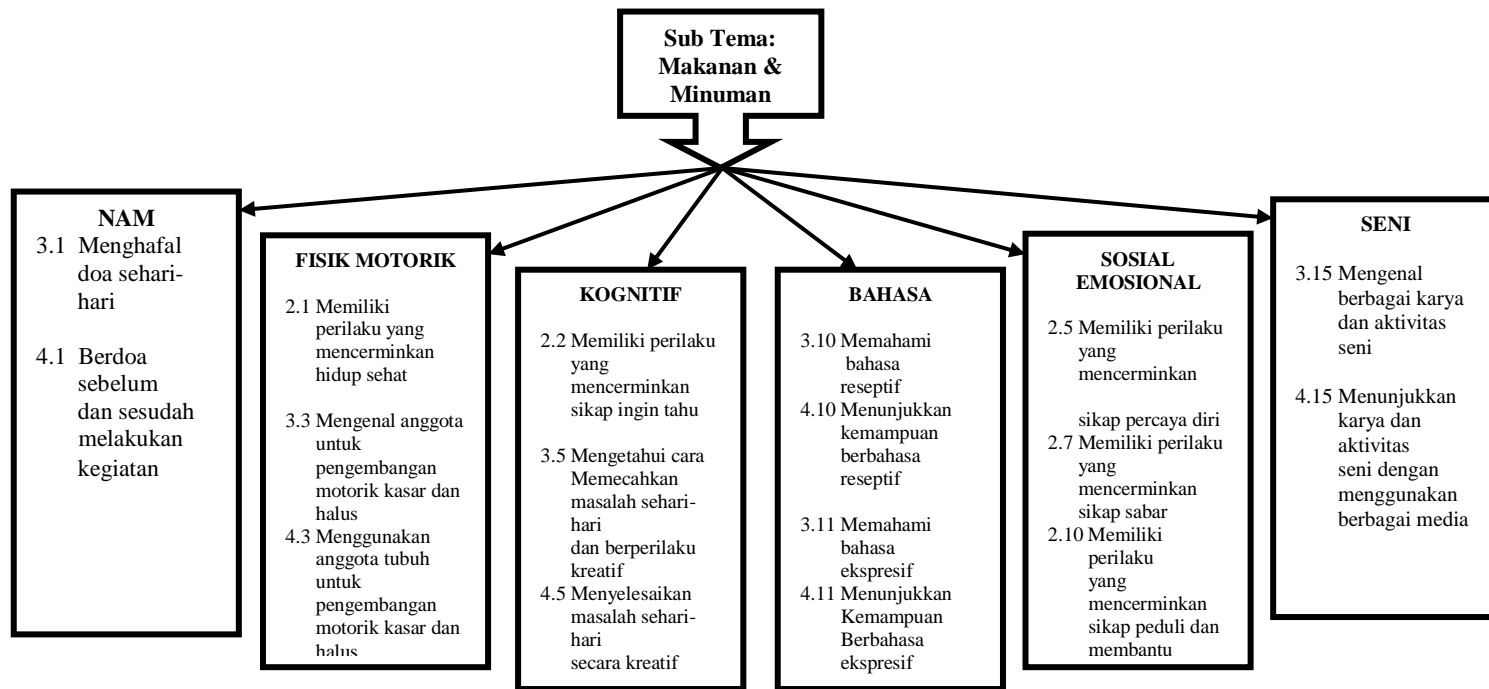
Sub Tema: Makanan & Minuman

NAM
3.1 Menghafal doa sehari-hari

4.1 Berdoa sebelum dan sesudah melakukan kegiatan

FISIK MOTORIK
2.1 Memiliki perilaku yang mencerminkan hidup sehat

3.3 Mengenal anggota untuk pengembangan motorik kasar dan halus
4.3 Menggunakan anggota tubuh untuk pengembangan motorik kasar dan halus

KOGNITIF
2.2 Memiliki perilaku yang mencerminkan sikap ingin tahu

3.5 Mengetahui cara Memecahkan masalah sehari-hari dan berperilaku kreatif
4.5 Menyelesaikan masalah sehari-hari secara kreatif

BAHASA
3.10 Memahami bahasa reseptif
4.10 Menunjukkan kemampuan berbahasa reseptif

3.11 Memahami bahasa ekspresif
4.11 Menunjukkan Kemampuan Berbahasa ekspresif

SOSIAL EMOSIONAL
2.5 Memiliki perilaku yang mencerminkan

sikap percaya diri
2.7 Memiliki perilaku yang mencerminkan sikap sabar
2.10 Memiliki perilaku yang mencerminkan sikap peduli dan membantu

SENI
3.15 Mengenal berbagai karya dan aktivitas seni

4.15 Menunjukkan karya dan aktivitas seni dengan menggunakan berbagai media